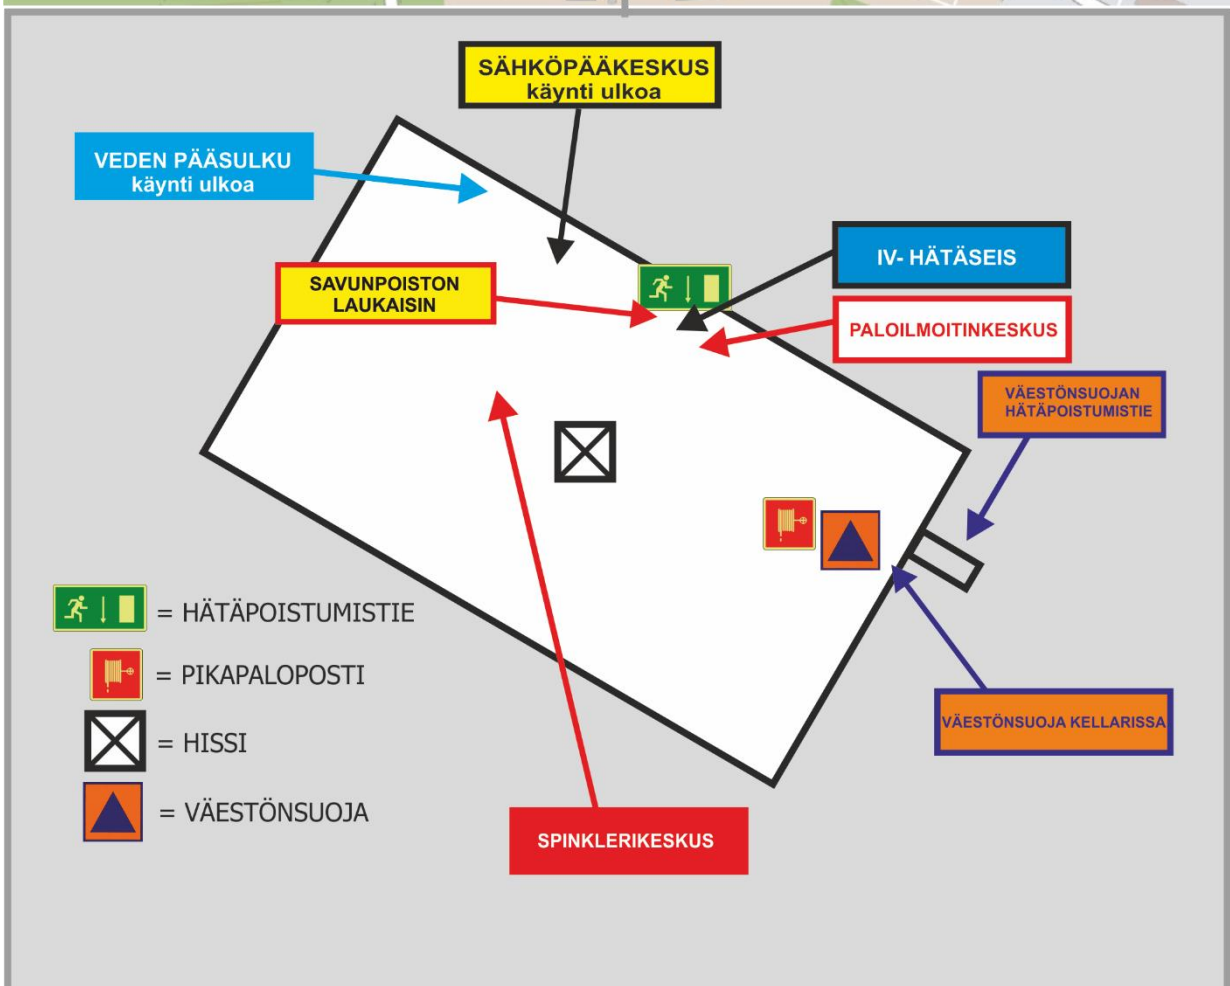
SÄHKÖPÄÄKESKUS
käynti ulkoa

VEDEN PÄÄSULKU
käynti ulkoa

IV- HÄTÄSEIS

SAVUNPOISTON
LAUKAISIN

PALOILMOITINKESKUS

VÄESTÖNSUOJAN
HÄTÄPOISTUMISTIE

= HÄTÄPOISTUMISTIE

= PIKAPALOPOSTI

= HISSI

= VÄESTÖNSUOJA

VÄESTÖNSUOJA KELLARISSA

SPINKLERIKESKUS